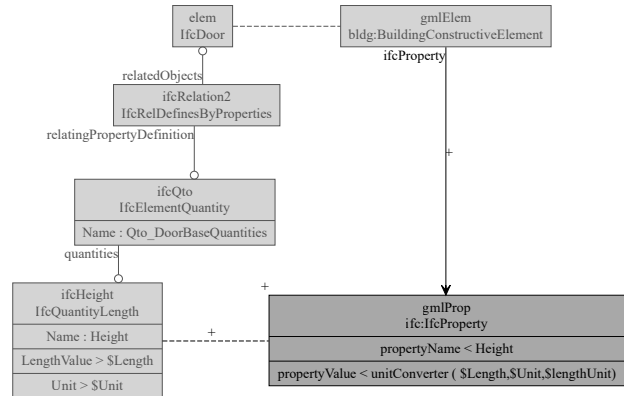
elem
IfcDoor

gmlElem
bldg:BuildingConstructiveElement

ifcProperty

relatedObjects

ifcRelation2
IfcRelDefinesByProperties

relatingPropertyDefinition

+

ifcQto
IfcElementQuantity

Name : Qto_DoorBaseQuantities

quantities

+

ifcHeight
IfcQuantityLength

Name : Height

LengthValue > $Length

Unit > $Unit

+

gmlProp
ifc:IfcProperty

propertyName < Height

propertyValue < unitConverter ( $Length,$Unit,$lengthUnit)